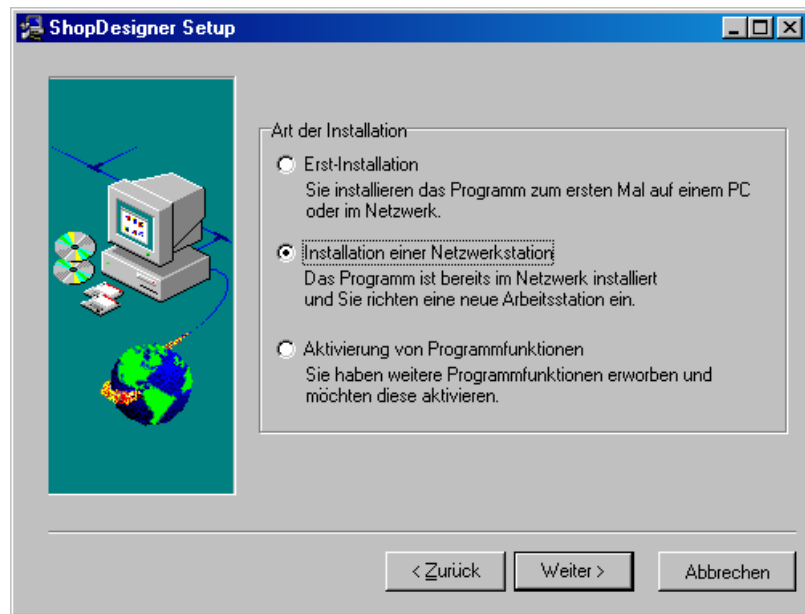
ShopDesigner Setup

Art der Installation

Erst-Installation
Sie installieren das Programm zum ersten Mal auf einem PC oder im Netzwerk.

Installation einer Netzwerkstation
Das Programm ist bereits im Netzwerk installiert und Sie richten eine neue Arbeitsstation ein.

Aktivierung von Programmfunktionen
Sie haben weitere Programmfunktionen erworben und möchten diese aktivieren.

< Zurück
Weiter >
Abbrechen